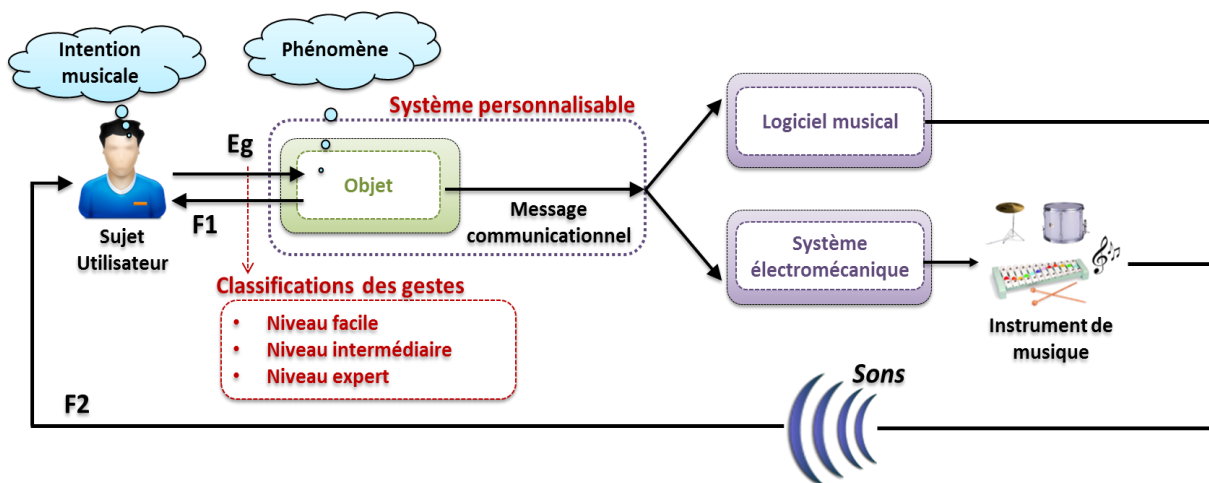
Intention musicale

Phénomène

Système personnalisable

Eg

Objet

F1

Message communicationnel

Sujet Utilisateur

Logiciel musical

Système électromécanique

Instrument de musique

Classifications des gestes

- Niveau facile
- Niveau intermédiaire
- Niveau expert

Sons

F2